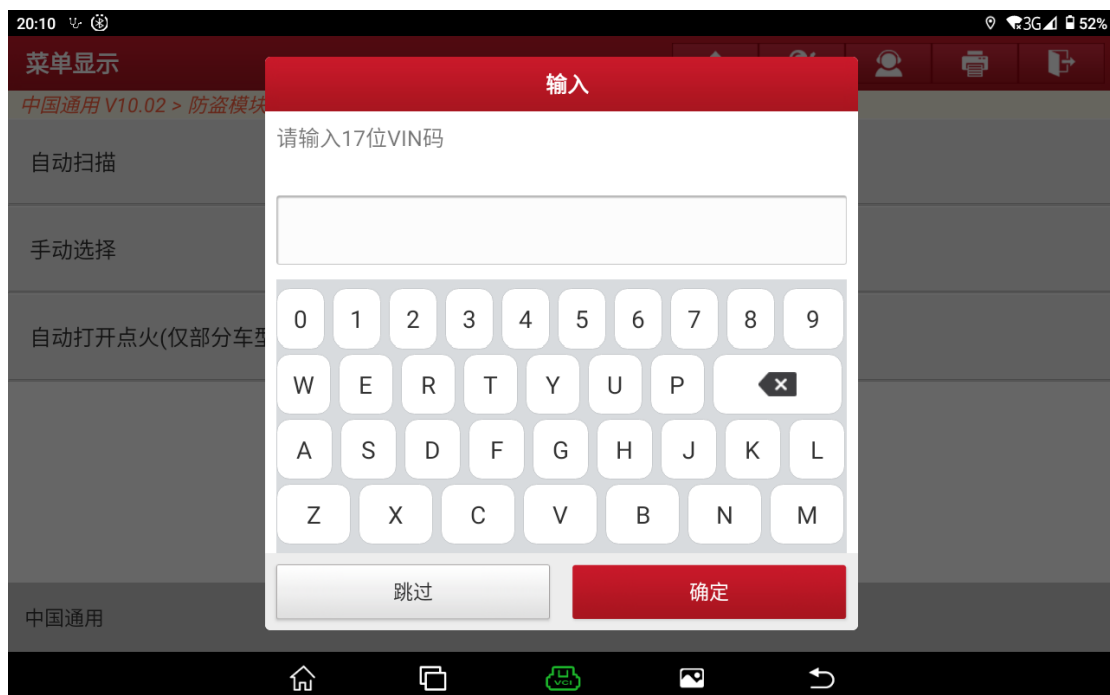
20:10

3G 52%

菜单显示

中国通用 V10.02 > 防盗模块

自动扫描

手动选择

自动打开点火(仅部分车型

中国通用

输入

请输入17位VIN码

0 1 2 3 4 5 6 7 8 9

W E R T Y U P

A S D F G H J K L

Z X C V B N M

跳过

确定

VCI